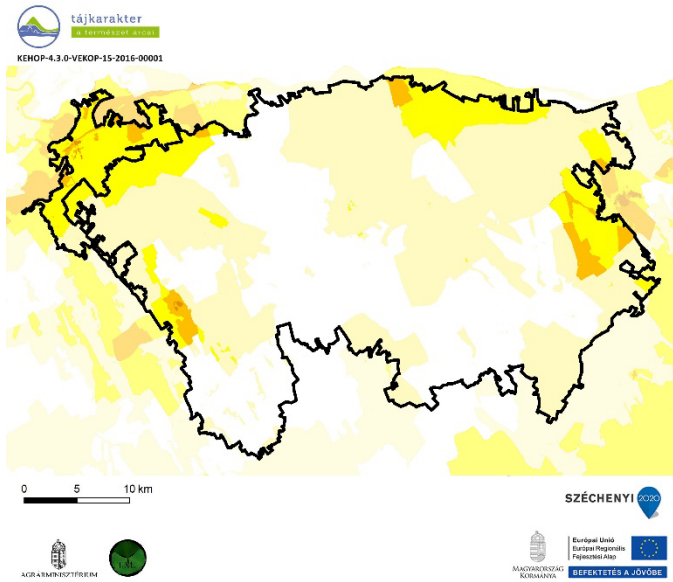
tájkarakter
a természet arcai

KEHOP-4.3.0-VEKOP-15-2016-00001

0 5 10 km

SZÉCHENYI 2020

AGRÁRMINISZTÉRIUM

MAGYARORSZÁG KORMÁNYA

Európai Unió
Európai Regionális Fejlesztési Alap

BEFEKTETÉS A JÖVŐBE